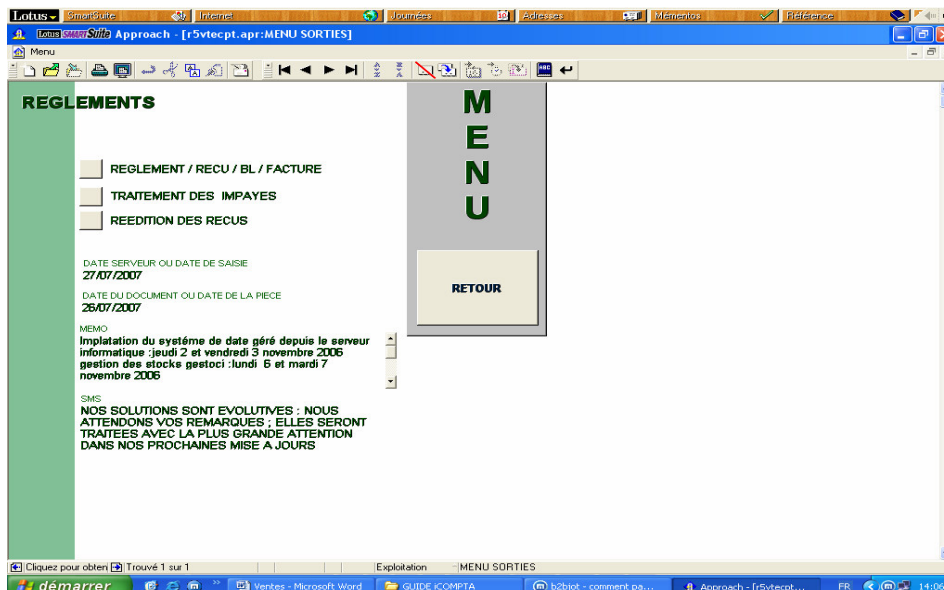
Lotus SmartSuite Internet Journées Adresses Mementos Référence

Lotus SmartSuite Approach - [r5vtecpt.apr:MENU SORTIES]

Menu

REGLEMENTS

REGLEMENT / RECU / BL / FACTURE

TRAITEMENT DES IMPAYES

REEDITION DES RECUS

DATE SERVEUR OU DATE DE SAISIE
27/07/2007

DATE DU DOCUMENT OU DATE DE LA PIECE
26/07/2007

MEMO
Implatation du systéme de date géré depuis le serveur informatique :jeudi 2 et vendredi 3 novembre 2006 gestion des stocks gestoci :lundi 6 et mardi 7 novembre 2006

SMS
NOS SOLUTIONS SONT EVOLUTIVES : NOUS ATTENDONS VOS REMARQUES ; ELLES SERONT TRAITEES AVEC LA PLUS GRANDE ATTENTION DANS NOS PROCHAINES MISE A JOURS

M
E
N
U

RETOUR

Cliquez pour obten Trouvé 1 sur 1 Exploitation MENU SORTIES

démarrer Ventes - Microsoft Word GUIDE iCOMPTA b2bjot - comment pa... Approach - [r5vtecpt... FR 14:06